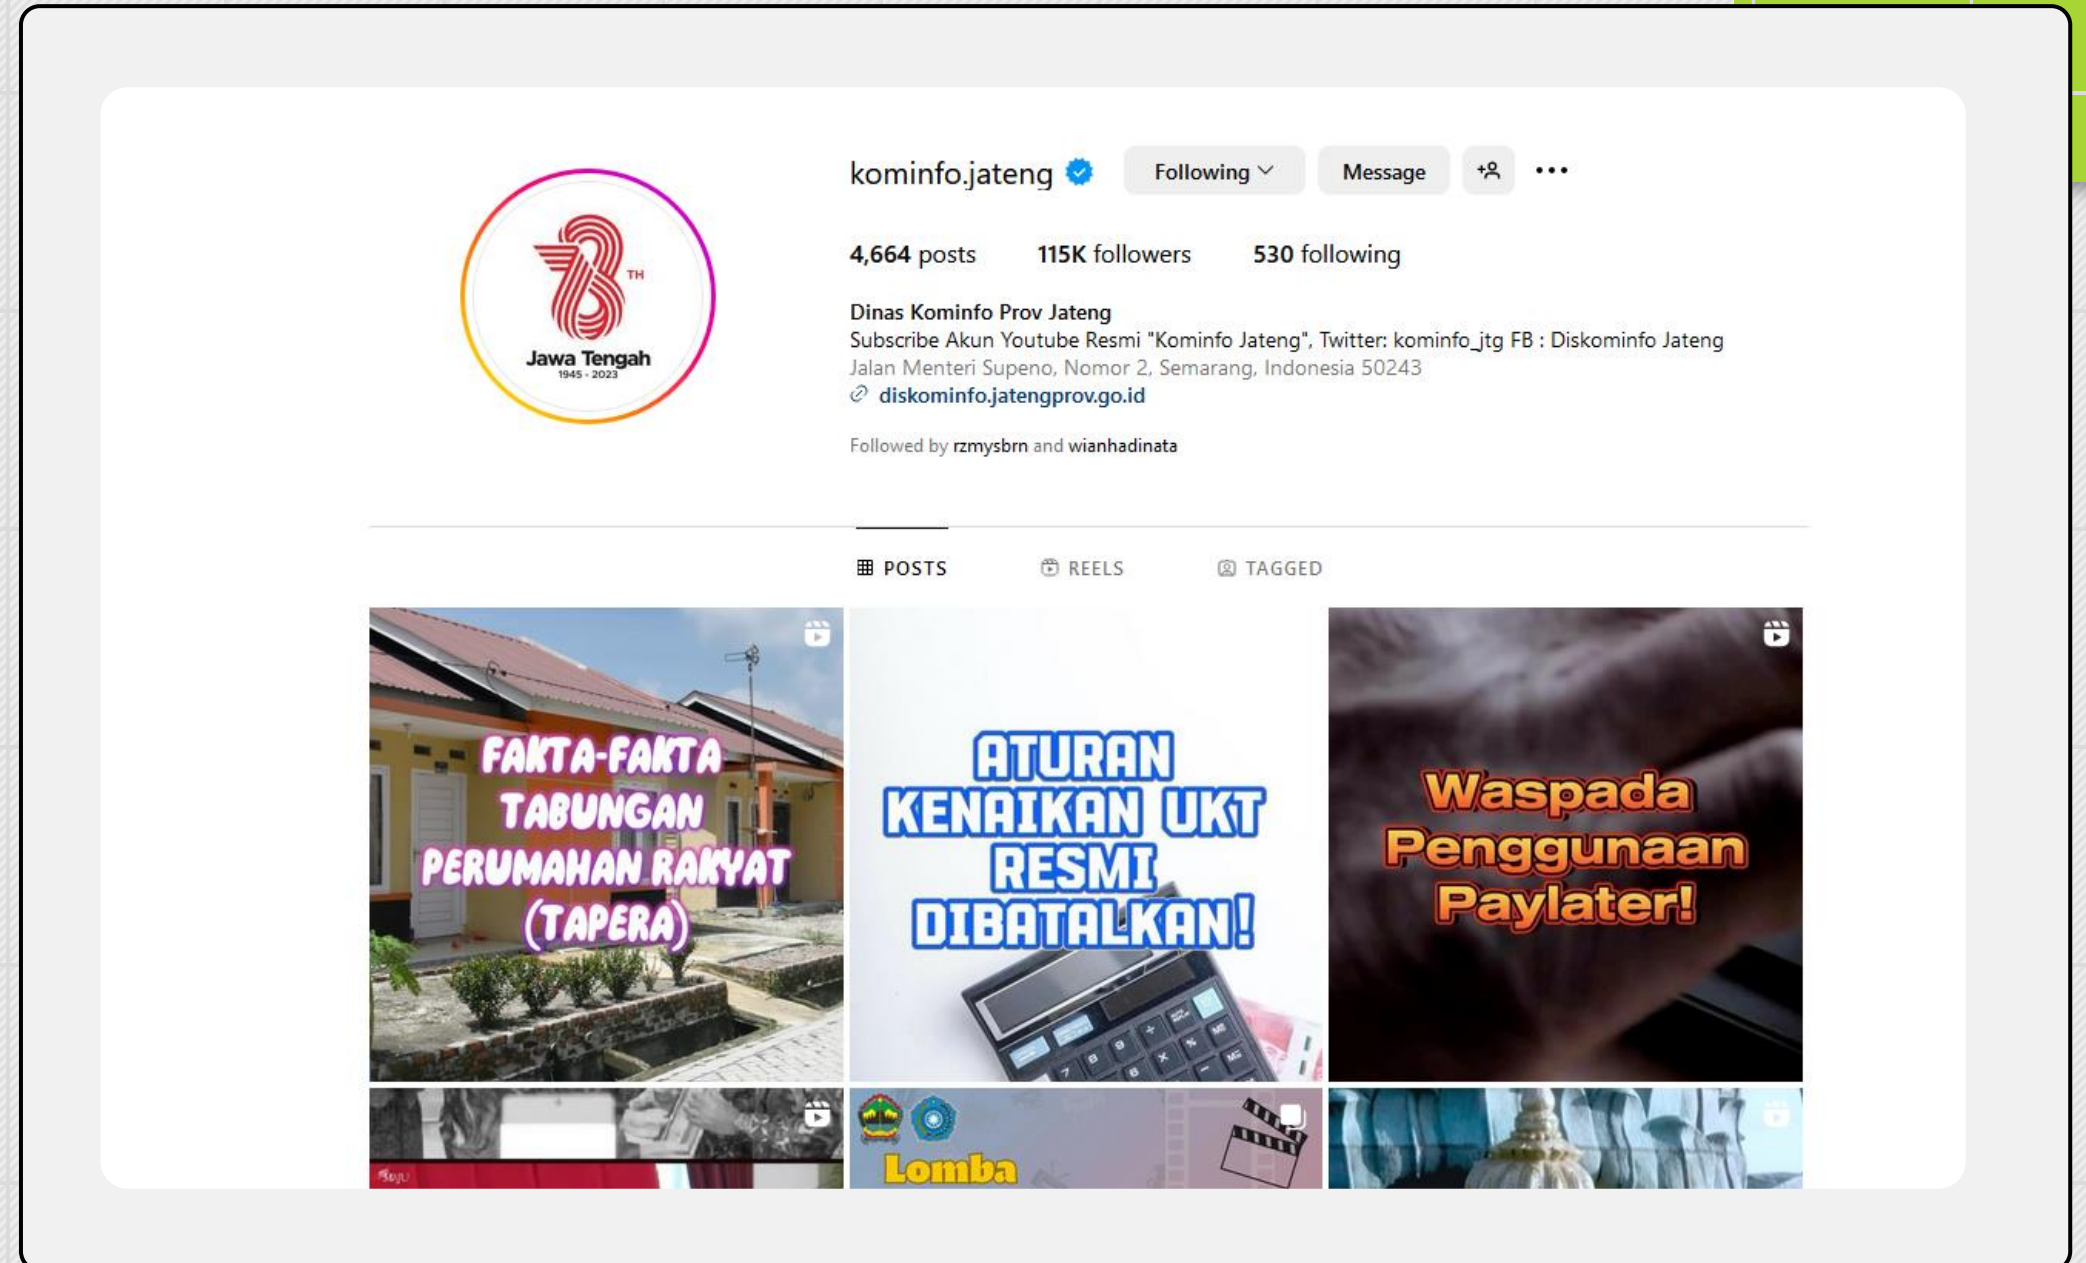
78 TH
Jawa Tengah
1945 - 2023

kominfo.jateng
Following
Message

4,664 posts 115K followers 530 following

Dinas Kominfo Prov Jateng
Subscribe Akun Youtube Resmi "Kominfo Jateng", Twitter: kominfo_jtg FB : Diskominfo Jateng
Jalan Menteri Supeno, Nomor 2, Semarang, Indonesia 50243
diskominfo.jatengprov.go.id

Followed by rzmysbrn and wianhadinata

POSTS REELS TAGGED

FAKTA-FAKTA TABUNGAN PERUMAHAN RAKYAT (TAPERA)

ATURAN KENAIKAN UKT RESMI DIBATALKAN!

Waspada Penggunaan Paylater!

Lomba